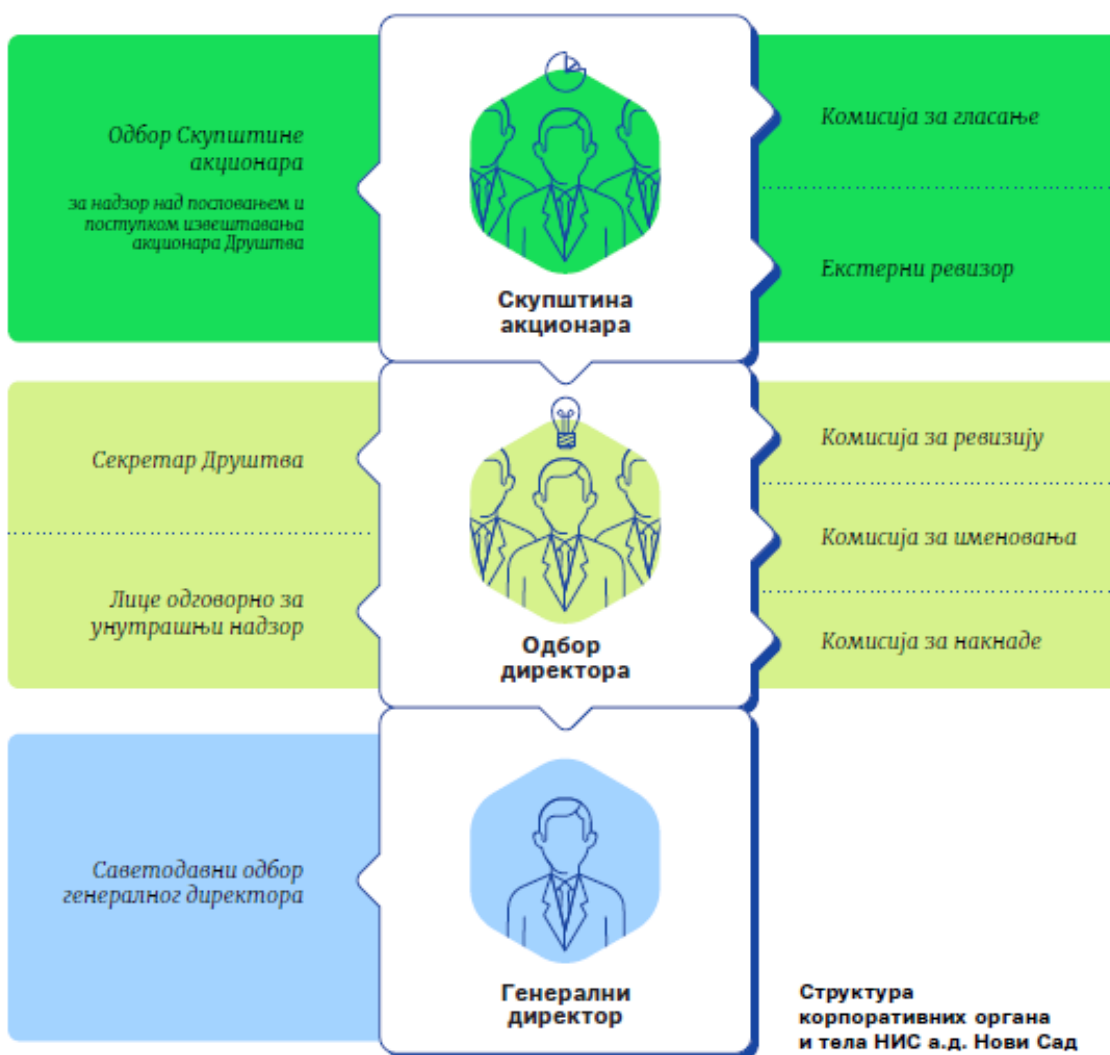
Одбор Скупштине акционара

за надзор над пословањем и поступком извештавања акционара Друштва

Скупштина акционара

Комисија за гласање

Екстерни ревизор

Секретар Друштва

Лице одговорно за унутрашњи надзор

Одбор директора

Комисија за ревизију

Комисија за именовања

Комисија за накнаде

Саветодавни одбор генералног директора

Генерални директор

Структура корпоративних органа и тела НИС а.д. Нови Сад